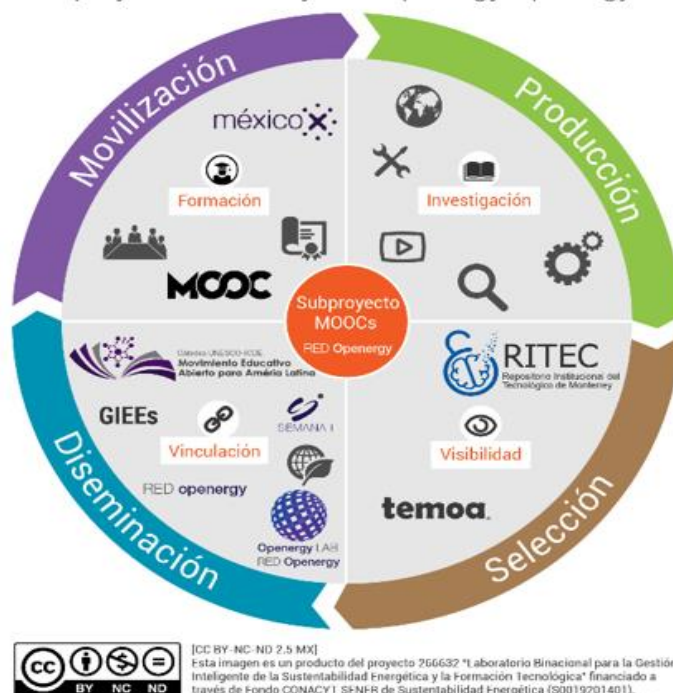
Movilización

Producción

méxico

Formación

Investigación

MOOC

Subproyecto MOOCs
RED Openergy

Cátedra UNESCO-ICDE
Movimiento Educativo Abierto para América Latina

RITEC
Repositorio Institucional del Tecnológico de Monterrey

GIEEs

SEMANA i

Vinculación

Visibilidad

RED openergy

temoa

Openergy LAH
RED Openergy

Diseminación

Selección

cc BY NC ND

[CC BY-NC-ND 2.5 MX]
Esta imagen es un producto del proyecto 266632 "Laboratorio Binacional para la Gestión Inteligente de la Sustentabilidad Energética y la Formación Tecnológica" financiado a través de Fondo CONACYT SENER de Sustentabilidad Energética (S0019201401).